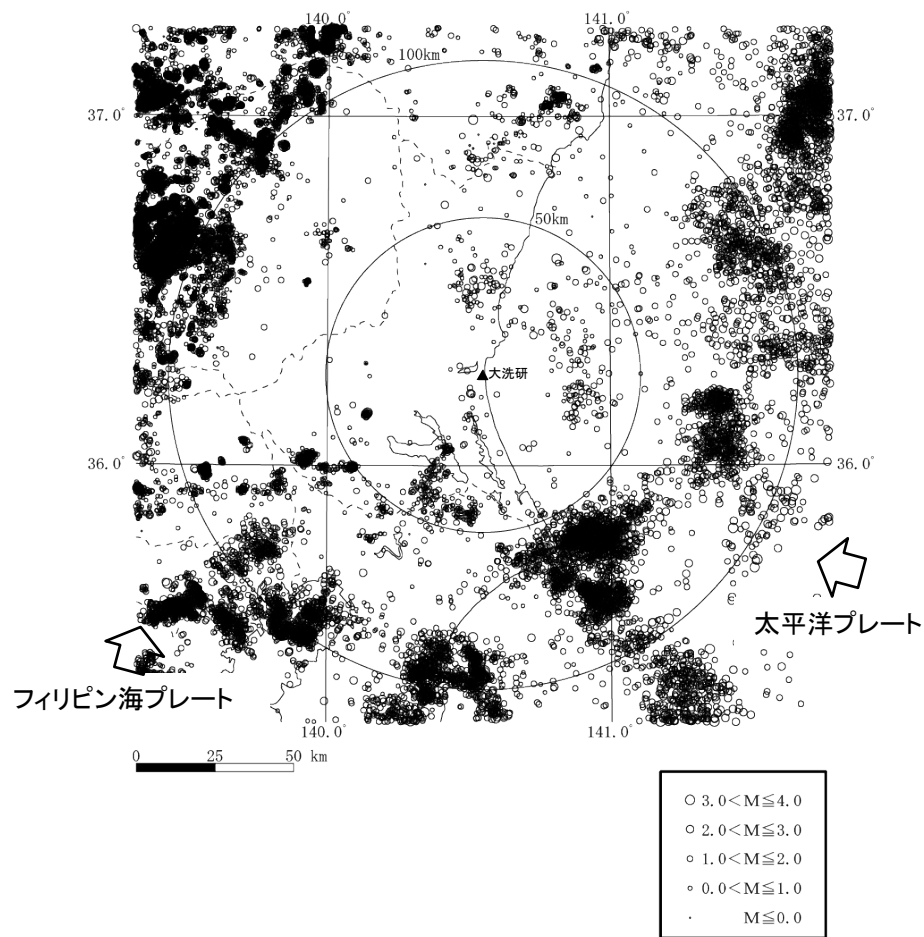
140.0°
141.0°
100km
37.0°
37.0°
50km
大洗研
36.0°
36.0°
太平洋プレート
フィリピン海プレート
140.0°
141.0°
0 25 50 km

○ $3.0 < M \leqq 4.0$
○ $2.0 < M \leqq 3.0$
○ $1.0 < M \leqq 2.0$
○ $0.0 < M \leqq 1.0$
· $M \leqq 0.0$